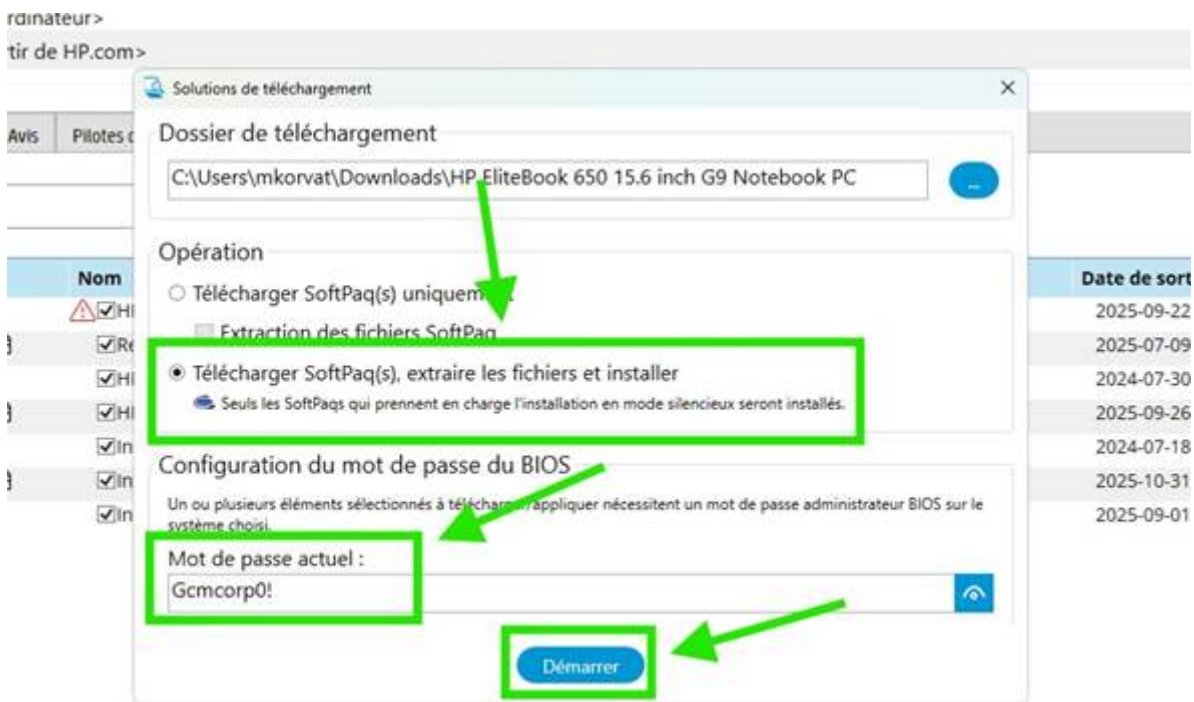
rdinateur>

tir de HP.com>

Avis

Pilotes c

Nom

HI

Re

HI

HI

In

In

In

Date de sort

2025-09-22

2025-07-09

2024-07-30

2025-09-26

2024-07-18

2025-10-31

2025-09-01

Solutions de téléchargement

×

Dossier de téléchargement

C:\Users\mkorvat\Downloads\HP EliteBook 650 15.6 inch G9 Notebook PC

...

Opération

○ Télécharger SoftPaq(s) uniquem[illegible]

Extraction des fichiers SoftPaq

◉ Télécharger SoftPaq(s), extraire les fichiers et installer

Seuls les SoftPaqs qui prennent en charge l'installation en mode silencieux seront installés.

Configuration du mot de passe du BIOS

Un ou plusieurs éléments sélectionnés à télécharg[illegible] appliquer nécessitent un mot de passe administrateur BIOS sur le système choisi.

Mot de passe actuel :

Gcmcorp0!

Démarrer